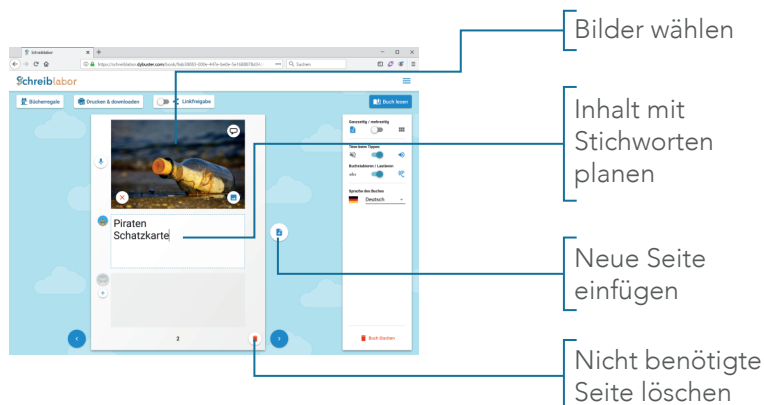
Schreiblabor

https://schreiblabor.dybuster.com/book/

Suchen

Schreiblabor

Bücherregale

Drucken & downloaden

Linkfreigabe

Buch lesen

Piraten
Schatzkarte

2

Ganzseitig / mehrseitig

Töne beim Tippen

Buchstabieren / Lautieren

abc

Sprache des Buches

Deutsch

Buch löschen

Bilder wählen

Inhalt mit Stichworten planen

Neue Seite einfügen

Nicht benötigte Seite löschen